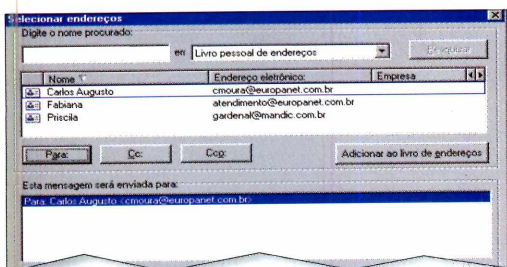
Selecionar endereços

Digite o nome procurado:

em Livro pessoal de endereços

Pesquisar

| Nome | Endereço eletrônico: | Empresa |
|---|---|---|
| Carlos Augusto | cmoura@europanet.com.br | |
| Fabiana | atendimento@europanet.com.br | |
| Priscila | gardenal@mandic.com.br | |

Para: Cc: Cco: Adicionar ao livro de endereços

Esta mensagem será enviada para:

Para: Carlos Augusto <cmoura@europanet.com.br>